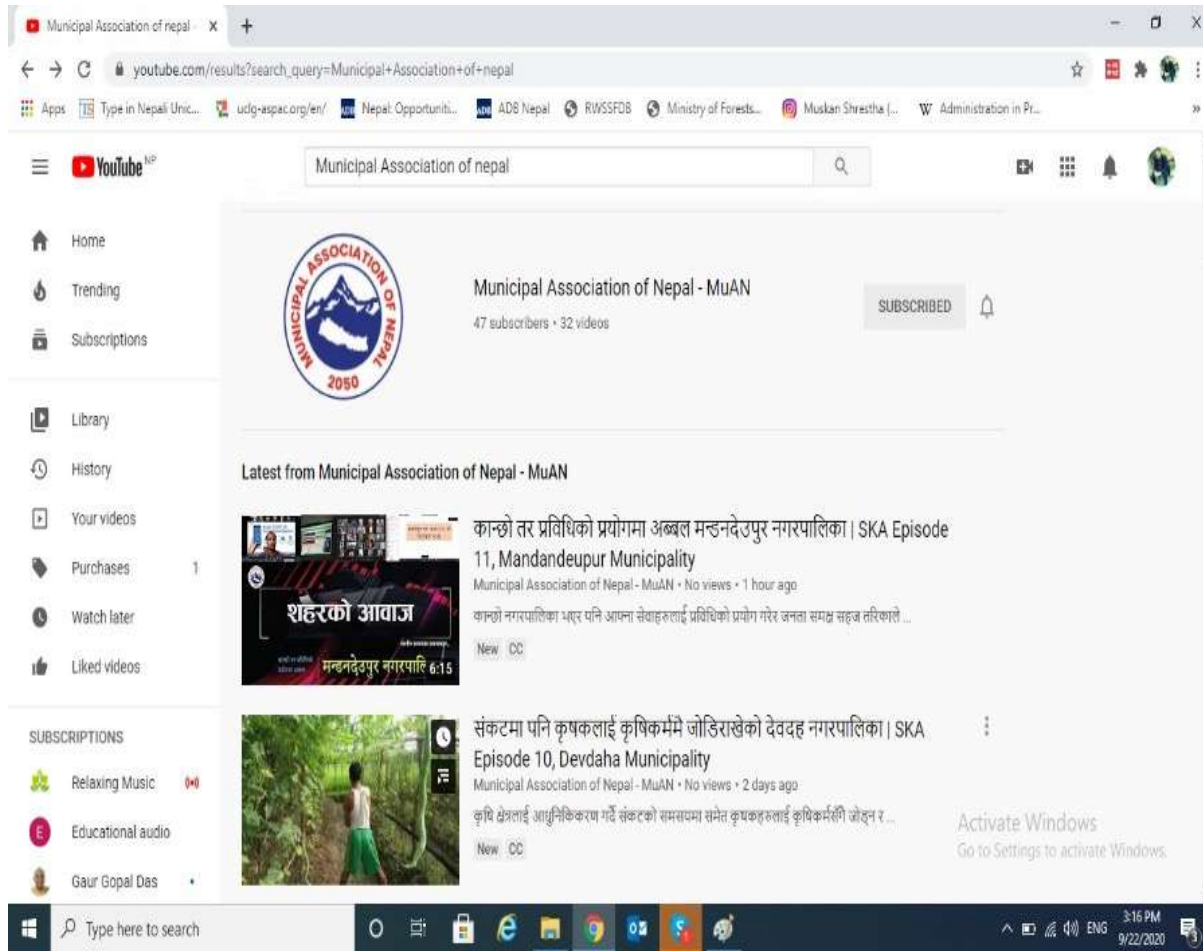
Municipal Association of nepal - X +

youtube.com/results?search_query=Municipal+Association+of+nepal

Apps Type in Nepali Unic... uclg-aspac.org/en/ Nepal: Opportuniti... ADB Nepal RWSSFDB Ministry of Forests... Muskan Shrestha (... Administration in Pr...

YouTube NP

Municipal Association of nepal

Home
Trending
Subscriptions

Library
History
Your videos
Purchases 1
Watch later
Liked videos

SUBSCRIPTIONS
Relaxing Music
Educational audio
Gaur Gopal Das

MUNICIPAL ASSOCIATION OF NEPAL 2050

Municipal Association of Nepal - MuAN
47 subscribers • 32 videos

SUBSCRIBED

Latest from Municipal Association of Nepal - MuAN

शहरको आवाज
मन्डनदेउपुर नगरपालि 6:15

कान्छो तर प्रविधिको प्रयोगमा अब्बल मन्डनदेउपुर नगरपालिका | SKA Episode 11, Mandandeupur Municipality
Municipal Association of Nepal - MuAN • No views • 1 hour ago
कान्छो नगरपालिका भएर पनि आफ्ना सेवाहरुलाई प्रविधिको प्रयोग गरेर जनता समक्ष सहज तरिकाले ...
New CC

संकटमा पनि कृषकलाई कृषिकर्ममै जोडिराखेको देवदह नगरपालिका | SKA Episode 10, Devdaha Municipality
Municipal Association of Nepal - MuAN • No views • 2 days ago
कृषि क्षेत्रलाई आधुनिकिकरण गर्दै संकटको समसयमा समेत कृषकहरुलाई कृषिकर्मसँग जोड्न र ...
New CC

Activate Windows
Go to Settings to activate Windows.

Type here to search

ENG 3:16 PM 9/22/2020